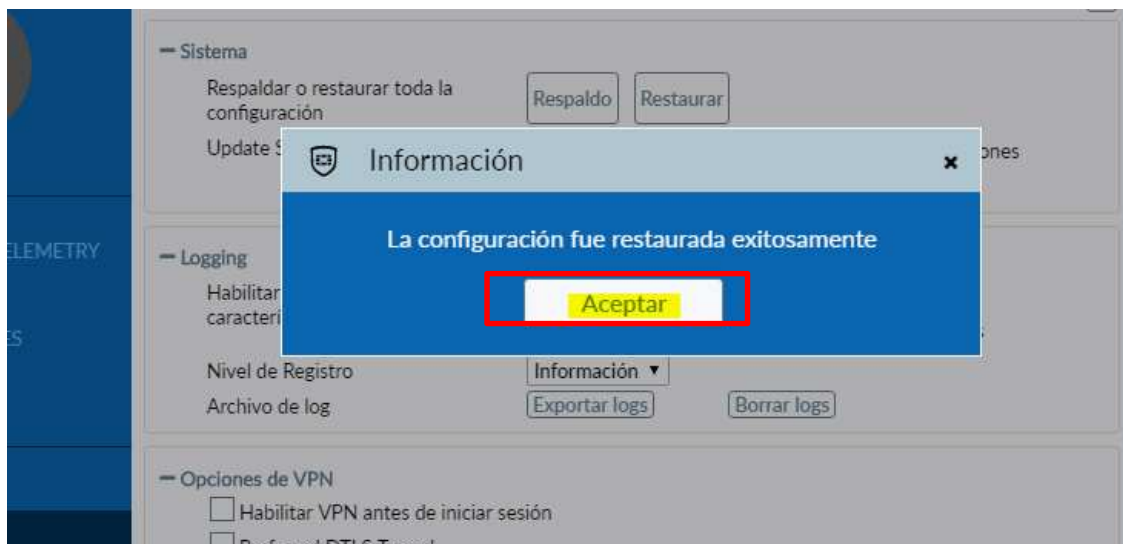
ELEMETRY

ES

− Sistema

Respaldar o restaurar toda la configuración

Respaldo

Restaurar

Update S

ones

Información

La configuración fue restaurada exitosamente

Aceptar

− Logging

Habilitar caracterí

Nivel de Registro

Información ▾

Archivo de log

Exportar logs

Borrar logs

− Opciones de VPN

Habilitar VPN antes de iniciar sesión

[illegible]